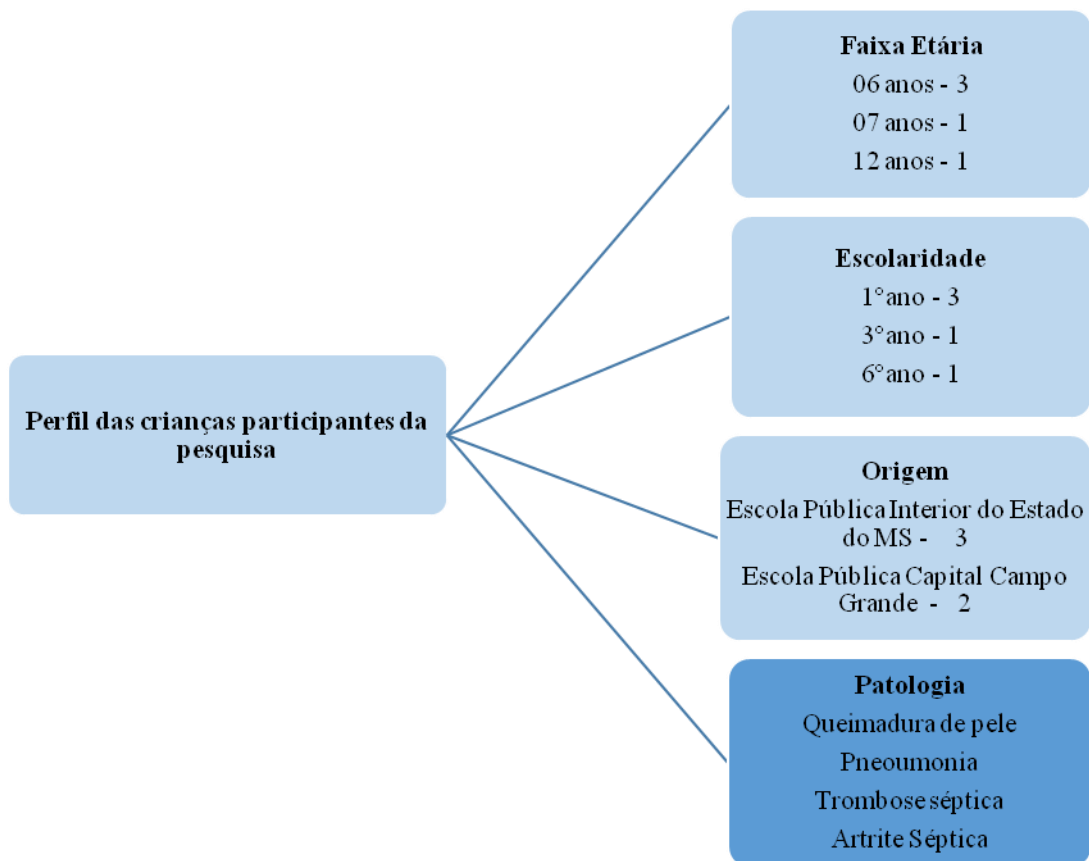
Perfil das crianças participantes da pesquisa

Faixa Etária
06 anos - 3
07 anos - 1
12 anos - 1

Escolaridade
1°ano - 3
3°ano - 1
6°ano - 1

Origem
Escola Pública Interior do Estado do MS - 3
Escola Pública Capital Campo Grande - 2

Patologia
Queimadura de pele
Pneoumonia
Trombose séptica
Artrite Séptica